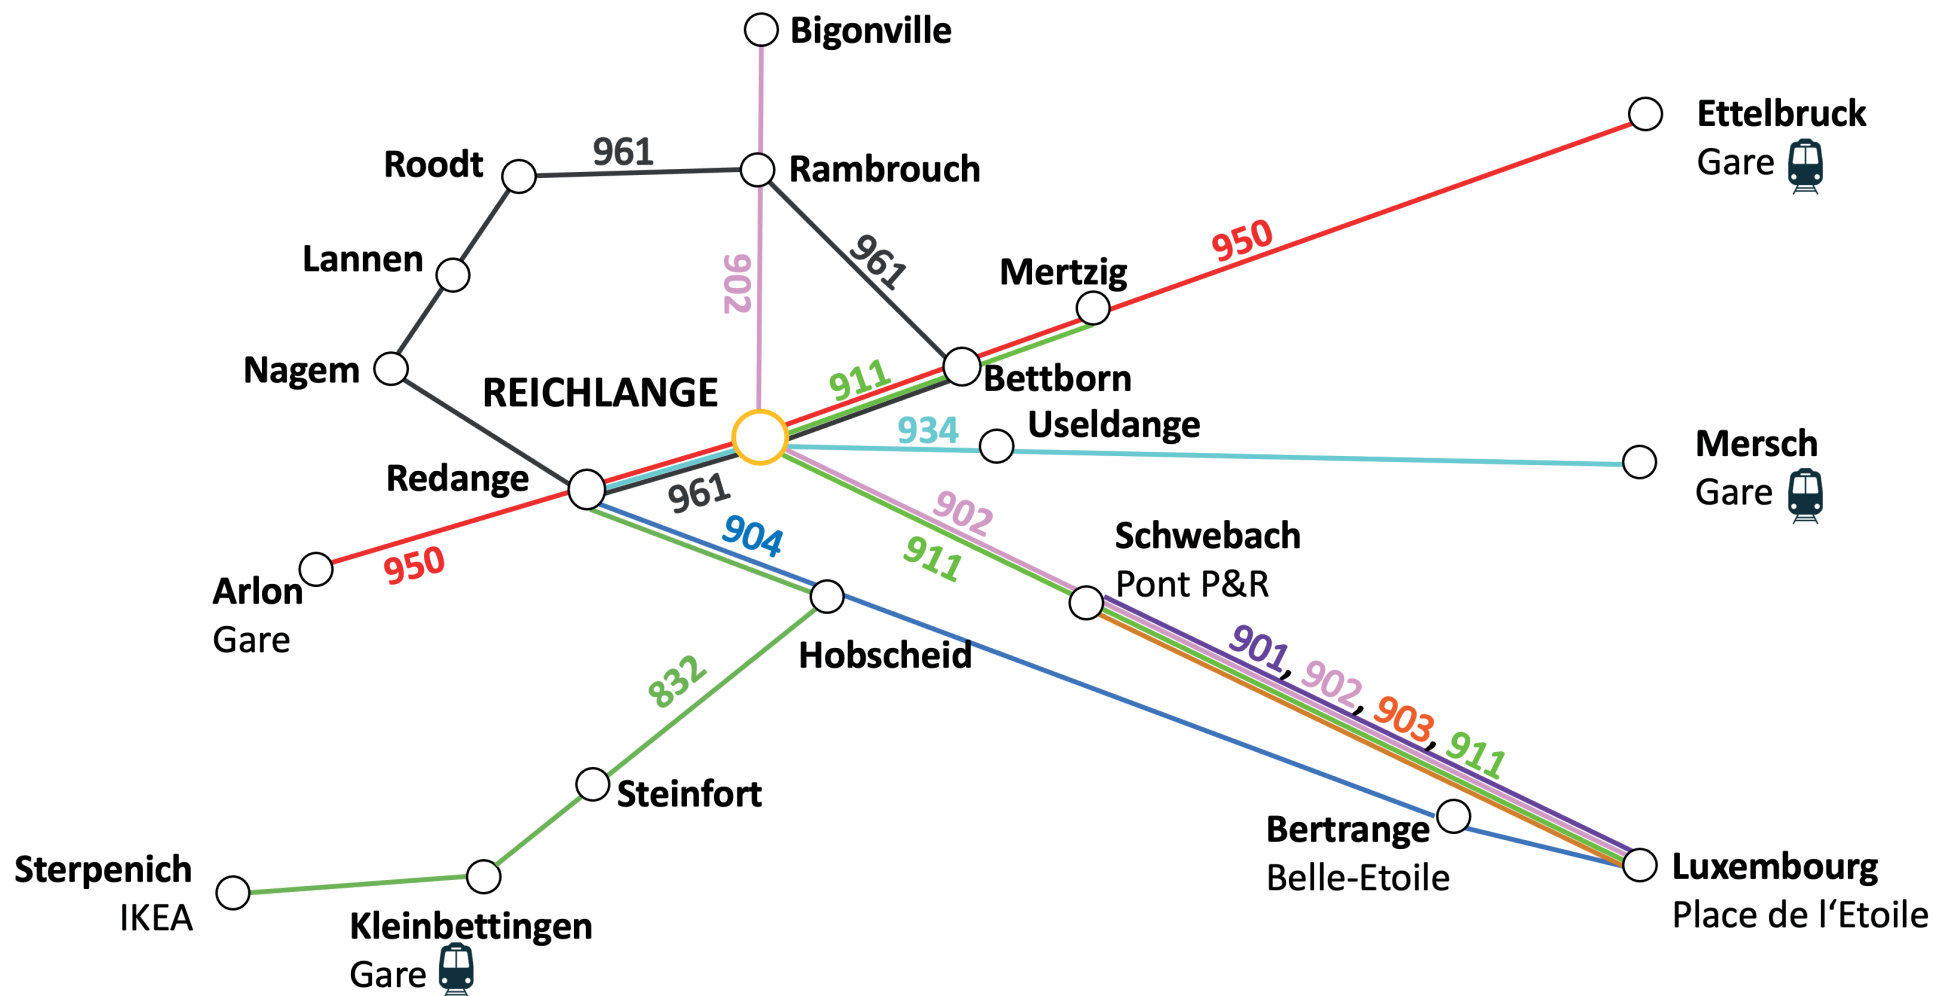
Bigonville

Ettelbruck
Gare

Roodt
961
Rambrouch

961
950
Mertzig

Lannen

902

Nagem
911
Bettborn

REICHLANGE
934
Useldange

Mersch
Gare

Redange
961
902
Schwebach
Pont P&R

904
911

Arlon
Gare
950

Hobscheid

832

901, 902, 903, 911

Steinfort

Bertrange
Belle-Etoile

Luxembourg
Place de l'Etoile

Sterpenich
IKEA

Kleinbettingen
Gare